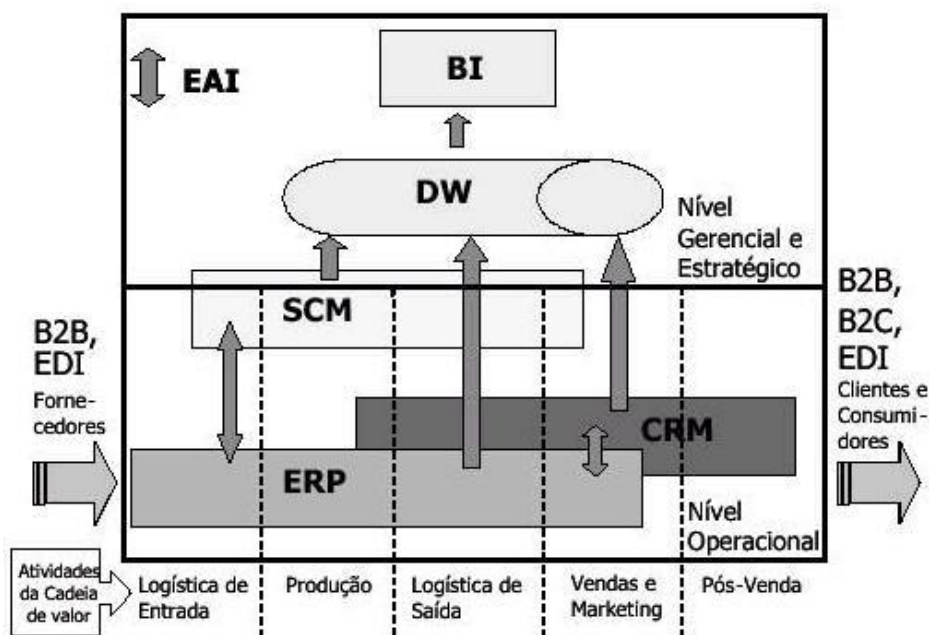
EAI

BI

DW

Nível Gerencial e Estratégico

SCM

B2B, EDI

Fornecedores

B2B, B2C, EDI

Clientes e Consumidores

CRM

ERP

Nível Operacional

Atividades da Cadeia de valor

Logística de Entrada

Produção

Logística de Saída

Vendas e Marketing

Pós-Venda